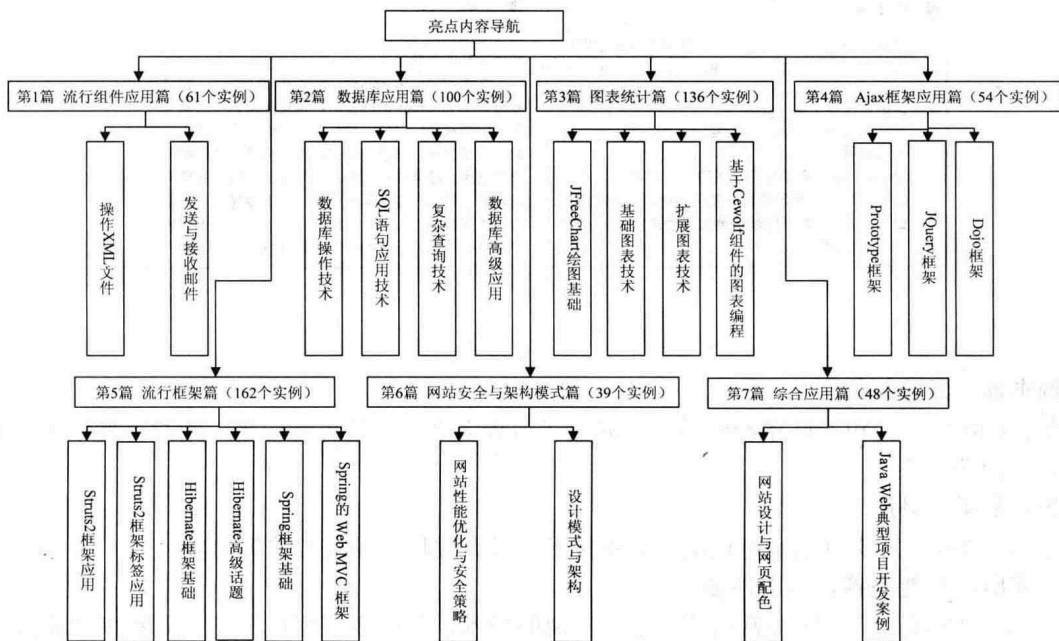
亮点内容导航

第1篇 流行组件应用篇（61个实例）

操作XML文件

发送与接收邮件

第2篇 数据库应用篇（100个实例）

数据库操作技术

SQL语句应用技术

复杂查询技术

数据库高级应用

第3篇 图表统计篇（136个实例）

JFreeChart绘图基础

基础图表技术

扩展图表技术

基于Cewolf组件的图表编程

第4篇 Ajax框架应用篇（54个实例）

Prototype框架

JQuery框架

Dojo框架

第5篇 流行框架篇（162个实例）

Struts2框架应用

Struts2框架标签应用

Hibernate框架基础

Hibernate高级话题

Spring框架基础

Spring的Web MVC框架

第6篇 网站安全与架构模式篇（39个实例）

网站性能优化与安全策略

设计模式与架构

第7篇 综合应用篇（48个实例）

网站设计与网页配色

Java Web典型项目开发案例